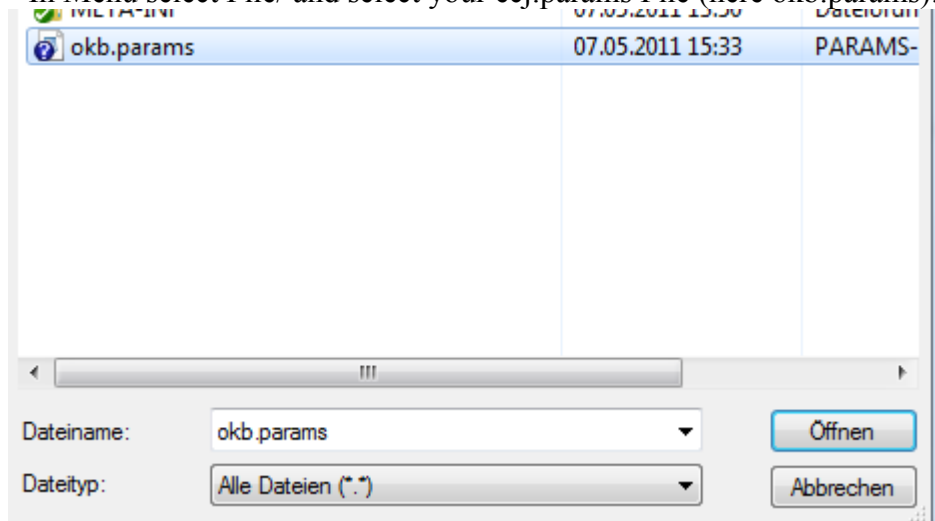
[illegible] select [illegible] and select your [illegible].params File (here okb.params).

META-INF 07.05.2011 15:30 Dateiord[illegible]

okb.params 07.05.2011 15:33 PARAMS-

III

Dateiname: okb.params

Öffnen

Dateityp: Alle Dateien (*.*)

Abbrechen